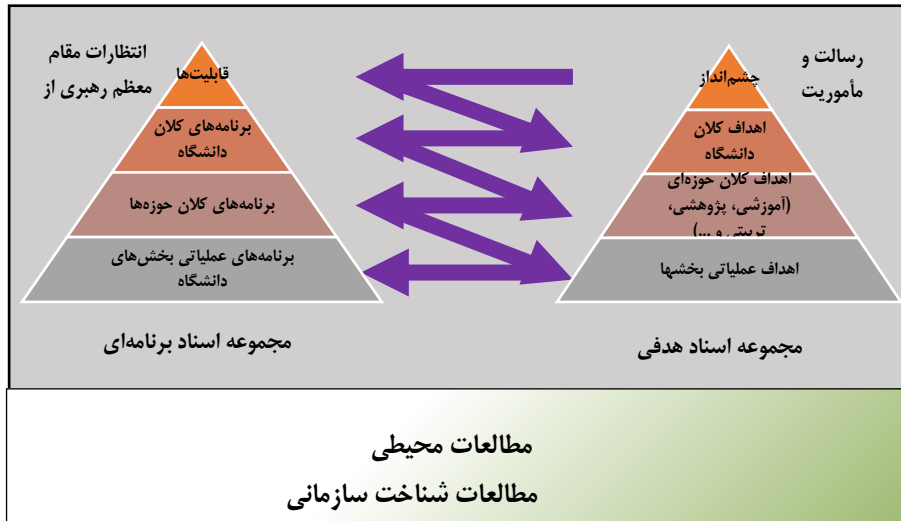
رسالت و مأموریت

چشم‌انداز

اهداف کلان دانشگاه

اهداف کلان حوزه‌ای (آموزشی، پژوهشی، تربیتی و...)

اهداف عملیاتی بخشها

مجموعه اسناد هدفی

انتظارات مقام معظم رهبری از

قابلیت‌ها

برنامه‌های کلان دانشگاه

برنامه‌های کلان حوزه‌ها

برنامه‌های عملیاتی بخش‌های دانشگاه

مجموعه اسناد برنامه‌ای

مطالعات محیطی

مطالعات شناخت سازمانی